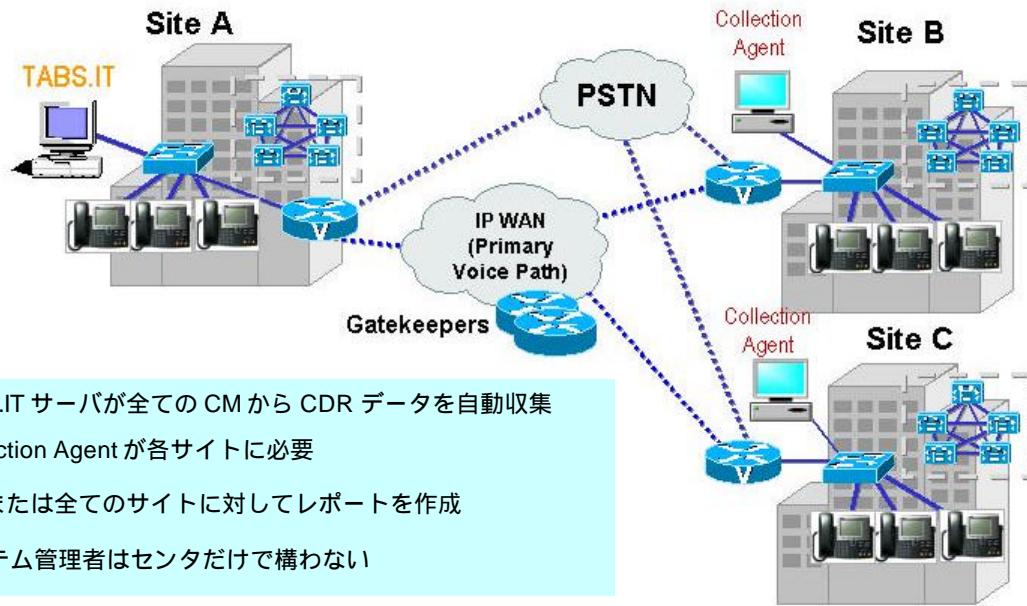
Site A

TABS.IT

PSTN

Collection Agent

Site B

IP WAN (Primary Voice Path)

Gatekeepers

Collection Agent

Site C

.IT サーバが全ての CM から CDR データを自動収集

ction Agent が各サイトに必要

または全てのサイトに対してレポートを作成

テム管理者はセンタだけで構わない